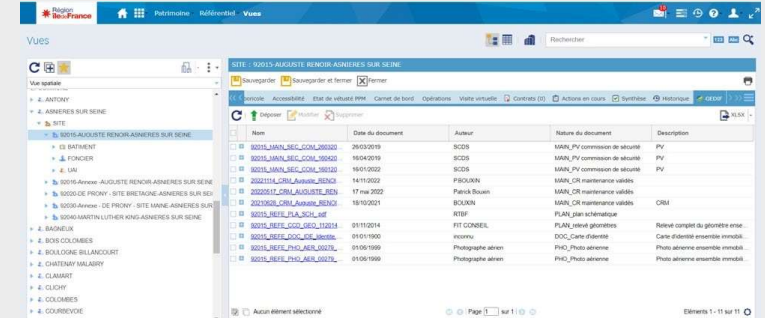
Région Île-de-France
Patrimoine Référentiel Vues

Vues

Rechercher

Vue spatiale
ANTONY
ASNIERES SUR SEINE
SITE
92016-AUGUSTE RENOIR-ASNIERES SUR SEINE
BATIMENT
FONCIER
UAI
92016-Annexe -AUGUSTE RENOIR-ASNIERES SUR SEINE
92020-DE PRONY - SITE BRETAGNE-ASNIERES SUR SEI
92030-Annexe - DE PRONY - SITE MAINE-ASNIERES SUR
92040-MARTIN LUTHER KING-ASNIERES SUR SEINE
BAGNEUX
BOIS COLOMBES
BOULOGNE BILLANCOURT
CHATENAY MALABRY
CLAMART
CLICHY
COLOMBES
COURBEVOIE

SITE : 92016-AUGUSTE RENOIR-ASNIERES SUR SEINE
Sauvegarder Sauvegarder et fermer Fermer

Foncier Accessibilité Etat de vétusté PPM Carnet de bord Opérations Visite virtuelle Contrats (0) Actions en cours Synthèse Historique GEDIF

Déposer Modifier Supprimer XLSX

| Nom | Date du document | Auteur | Nature du document | Description |
|---|---|---|---|---|
| 92015_MAIN_SEC_COM_260320... | 26/03/2019 | SCDS | MAIN_PV commission de sécurité | PV |
| 92015_MAIN_SEC_COM_160420... | 16/04/2019 | SCDS | MAIN_PV commission de sécurité | PV |
| 92015_MAIN_SEC_COM_160120... | 16/01/2022 | SCDS | MAIN_PV commission de sécurité | PV |
| 20221114_CRM_Auguste_RENOI... | 14/11/2022 | PBOUXIN | MAIN_CR maintenance validés | |
| 20220517_CRM_AUGUSTE_REN... | 17 mai 2022 | Patrick Bouxin | MAIN_CR maintenance validés | |
| 20210628_CRM_Auguste_RENOI... | 18/10/2021 | BOUXIN | MAIN_CR maintenance validés | CRM |
| 92015_REFE_PLA_SCH_.pdf | | RTBF | PLAN_plan schématique | |
| 92015_REFE_CGD_GEO_112014... | 01/11/2014 | FIT CONSEIL | PLAN_relevé géomètres | Relevé complet du géomètre ense... |
| 92015_REFE_DOC_CIE_Identite... | 01/01/1900 | inconnu | DOC_Carte d'identité | Carte d'identité ensemble immobil... |
| 92015_REFE_PHO_AER_00279_... | 01/06/1999 | Photographe aérien | PHO_Photo aérienne | Photo aérienne ensemble immobil... |
| 92015_REFE_PHO_AER_00279_... | 01/06/1999 | Photographe aérien | PHO_Photo aérienne | Photo aérienne ensemble immobil... |

Aucun élément sélectionné
Page 1 sur 1
Eléments 1 - 11 sur 11